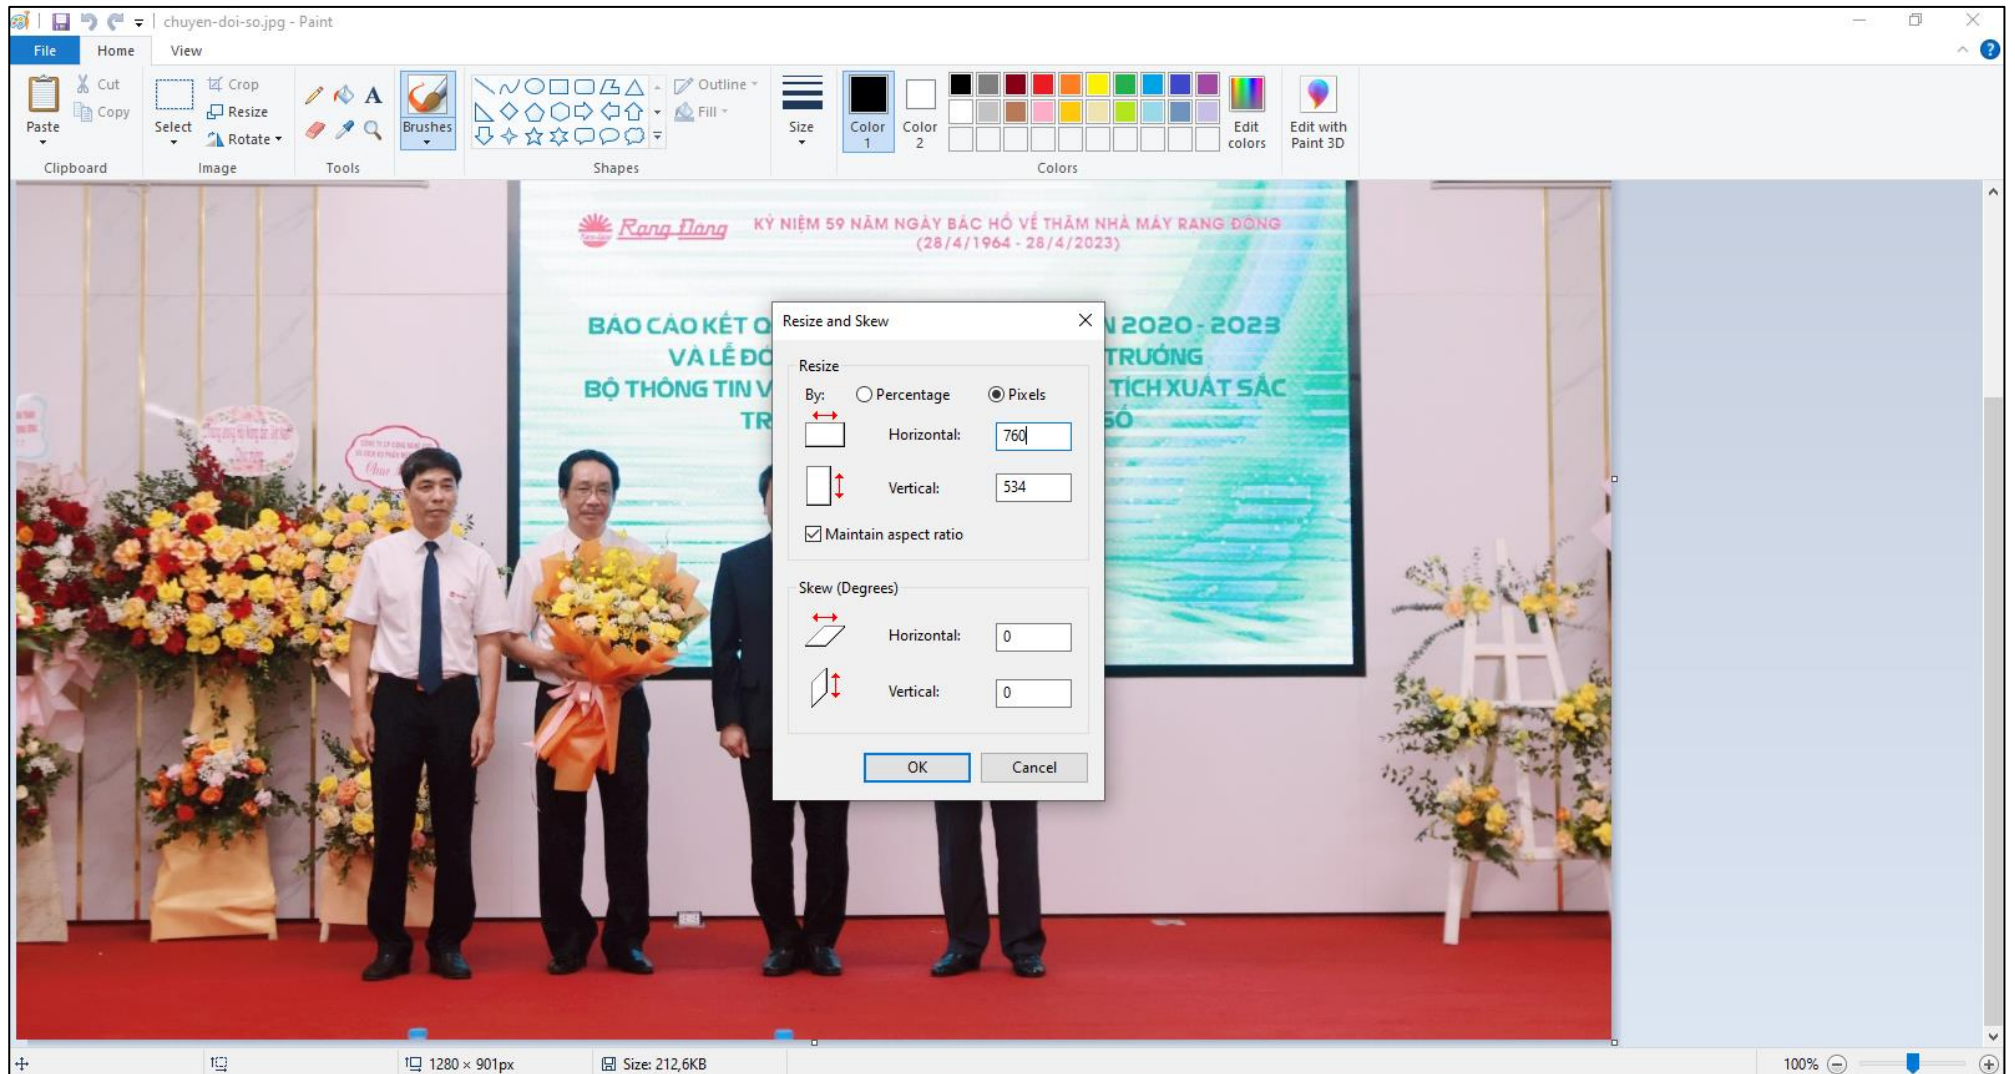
chuyen-doi-so.jpg - Paint

File Home View

Paste Cut Copy Clipboard Select Crop Resize Rotate Image Tools Brushes Shapes Outline Fill Size Color 1 Color 2 Edit colors Colors Edit with Paint 3D

Rang Dong KỶ NIỆM 59 NĂM NGÀY BÁC HỒ VỀ THĂM NHÀ MÁY RANG ĐÔNG (28/4/1964 - 28/4/2023)

BÁO CÁO KẾT Q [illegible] 2020 - 2023
VÀ LỄ ĐÓ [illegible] TRƯỞNG
BỘ THÔNG TIN V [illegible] TÍCH XUẤT SẮC
TR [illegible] SỐ

Resize and Skew

Resize
By: Percentage Pixels
Horizontal: 760
Vertical: 534
Maintain aspect ratio

Skew (Degrees)
Horizontal: 0
Vertical: 0

OK Cancel

1280 × 901px Size: 212,6KB 100%